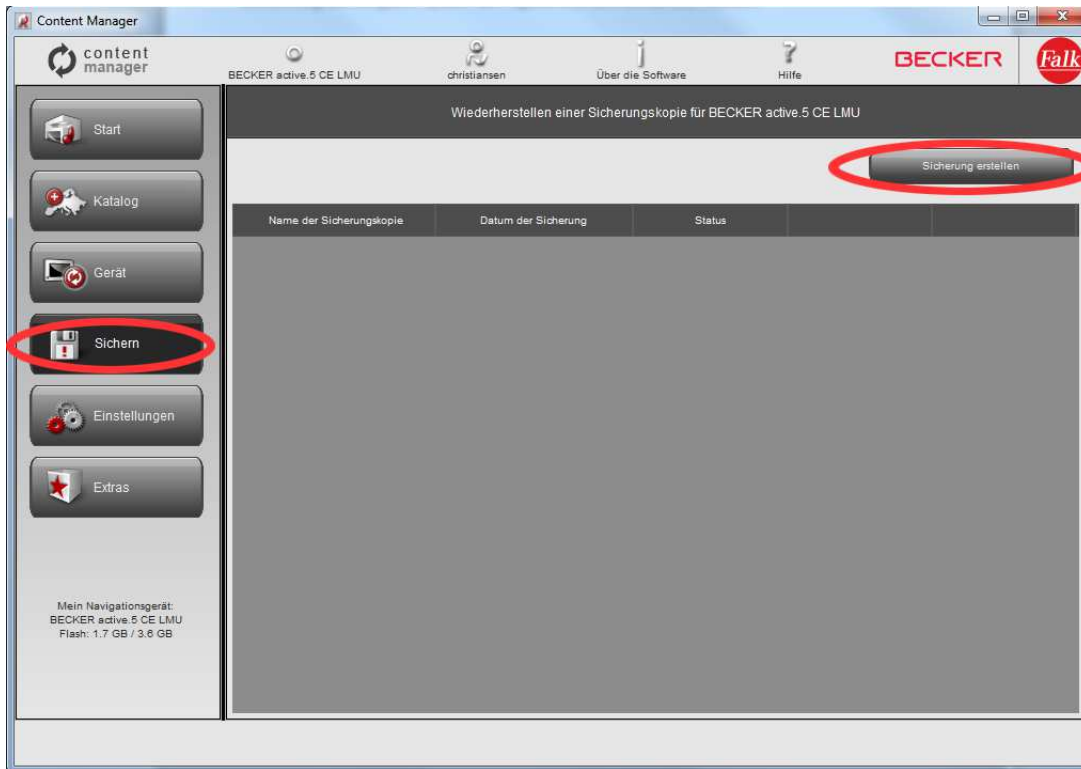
Content Manager

content manager

BECKER active.5 CE LMU

christiansen

Über die Software

Hilfe

BECKER

Falk

Start

Katalog

Gerät

Sichern

Einstellungen

Extras

Mein Navigationsgerät:
BECKER active.5 CE LMU
Flash: 1.7 GB / 3.6 GB

Wiederherstellen einer Sicherungskopie für BECKER active.5 CE LMU

Sicherung erstellen

| Name der Sicherungskopie | Datum der Sicherung | Status | | |
|---|---|---|---|---|